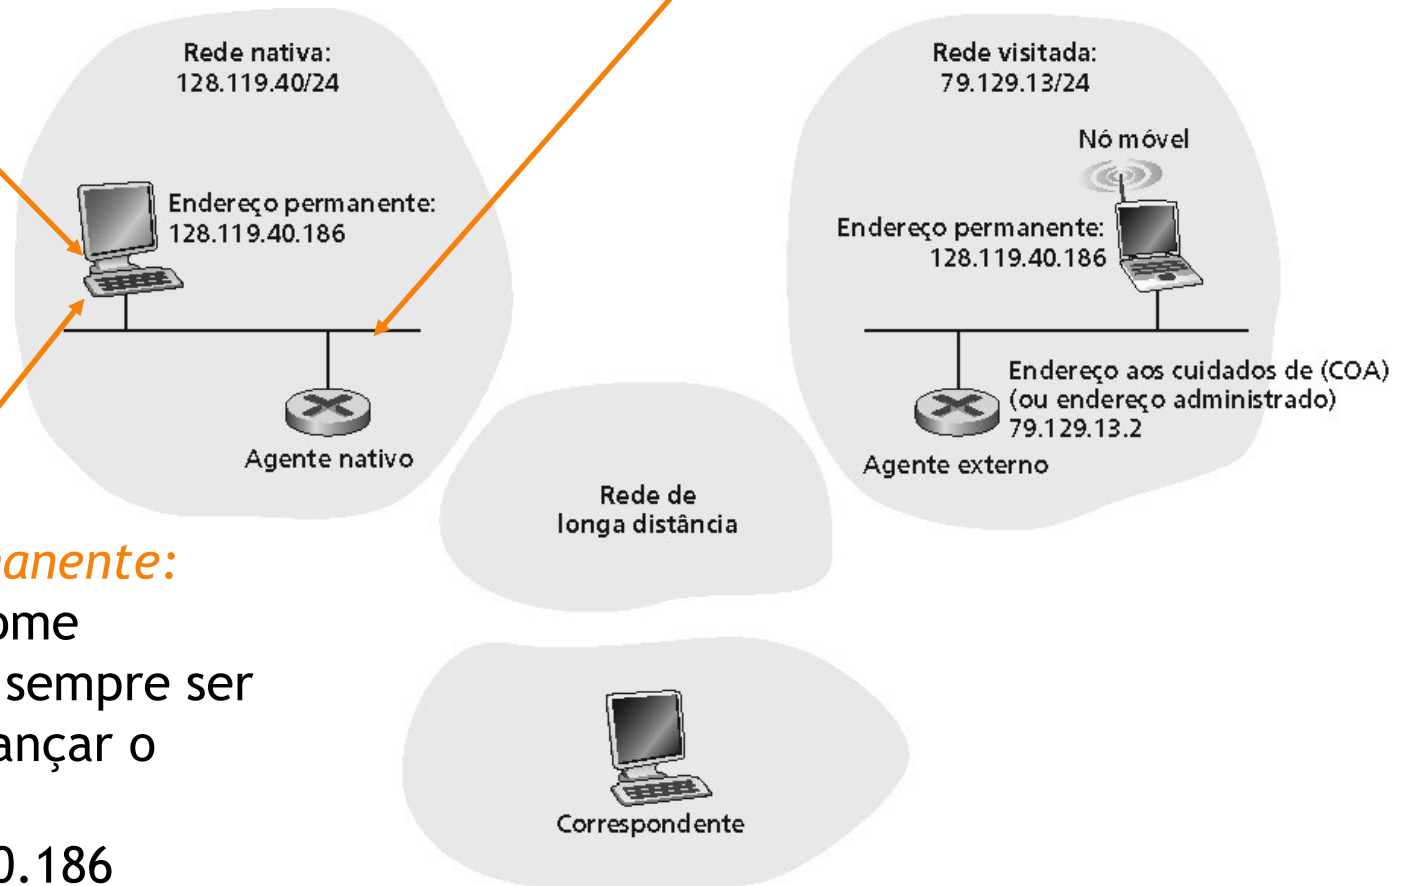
Rede nativa:
128.119.40/24

Endereço permanente:
128.119.40.186

Agente nativo

Rede visitada:
79.129.13/24

Nó móvel

Endereço permanente:
128.119.40.186

Endereço aos cuidados de (COA)
(ou endereço administrado)
79.129.13.2

Agente externo

Rede de longa distância

Correspondente

anente:
ome
sempre ser
ançar o

0.186